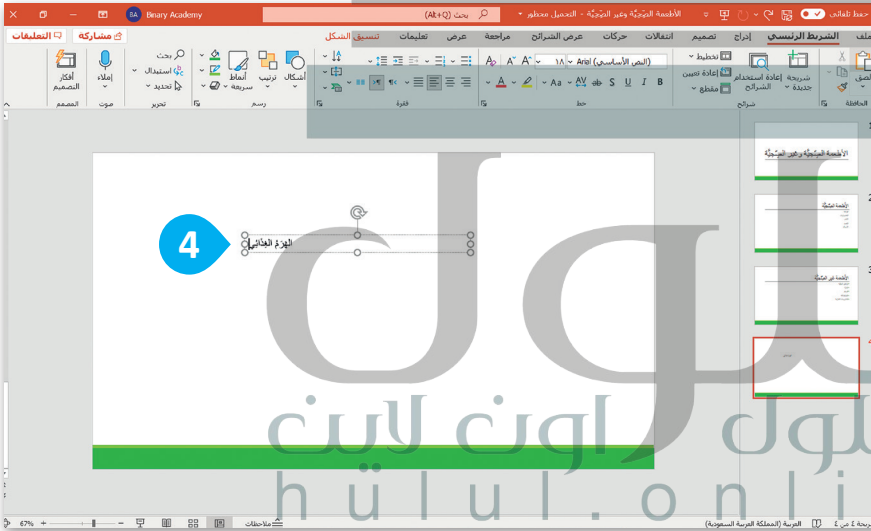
حفظ تلقائي
الأطعمة الصِّحِّيَّة وغير الصِّحِّيَّة - التحميل محظور
بحث (Alt+Q)
Binary Academy
BA
ملف
الشريط الرئيسي
إدراج
تصميم
انتقالات
حركات
عرض الشرائح
مراجعة
عرض
تعليمات
تنسيق الشكل
مشاركة
التعليقات
لصق
الحافظة
شريحة جديدة
إعادة استخدام الشرائح
تخطيط
إعادة تعيين
مقطع
شرائح
(النص الأساسي)
Arial
١٨
خط
فقرة
أشكال
ترتيب
أنماط سريعة
رسم
بحث
استبدال
تحديد
تحرير
إملاء
صوت
أفكار التصميم
المصمم
4
الجزء الغذائي
الأطعمة الصِّحِّيَّة وغير الصِّحِّيَّة
الأطعمة الصِّحِّيَّة
الأطعمة غير الصِّحِّيَّة
حلول اون لاين
hulul.onli
شريحة ٤ من ٤
العربية (المملكة العربية السعودية)
ملاحظات
67%